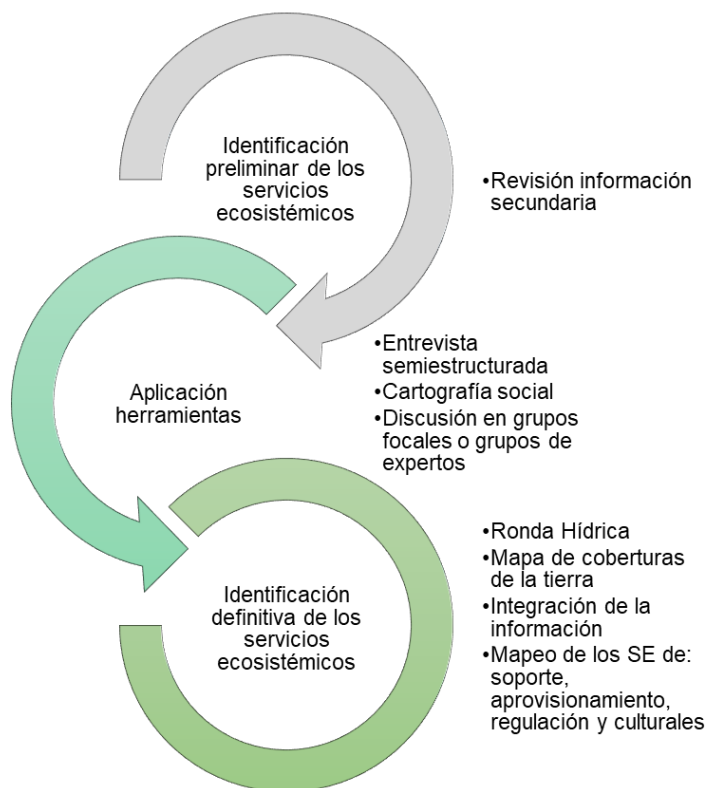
Identificación preliminar de los servicios ecosistémicos

•Revisión información secundaria

Aplicación herramientas

•Entrevista semiestructurada
•Cartografía social
•Discusión en grupos focales o grupos de expertos

Identificación definitiva de los servicios ecosistémicos

•Ronda Hídrica
•Mapa de coberturas de la tierra
•Integración de la información
•Mapeo de los SE de: soporte, aprovisionamiento, regulación y culturales